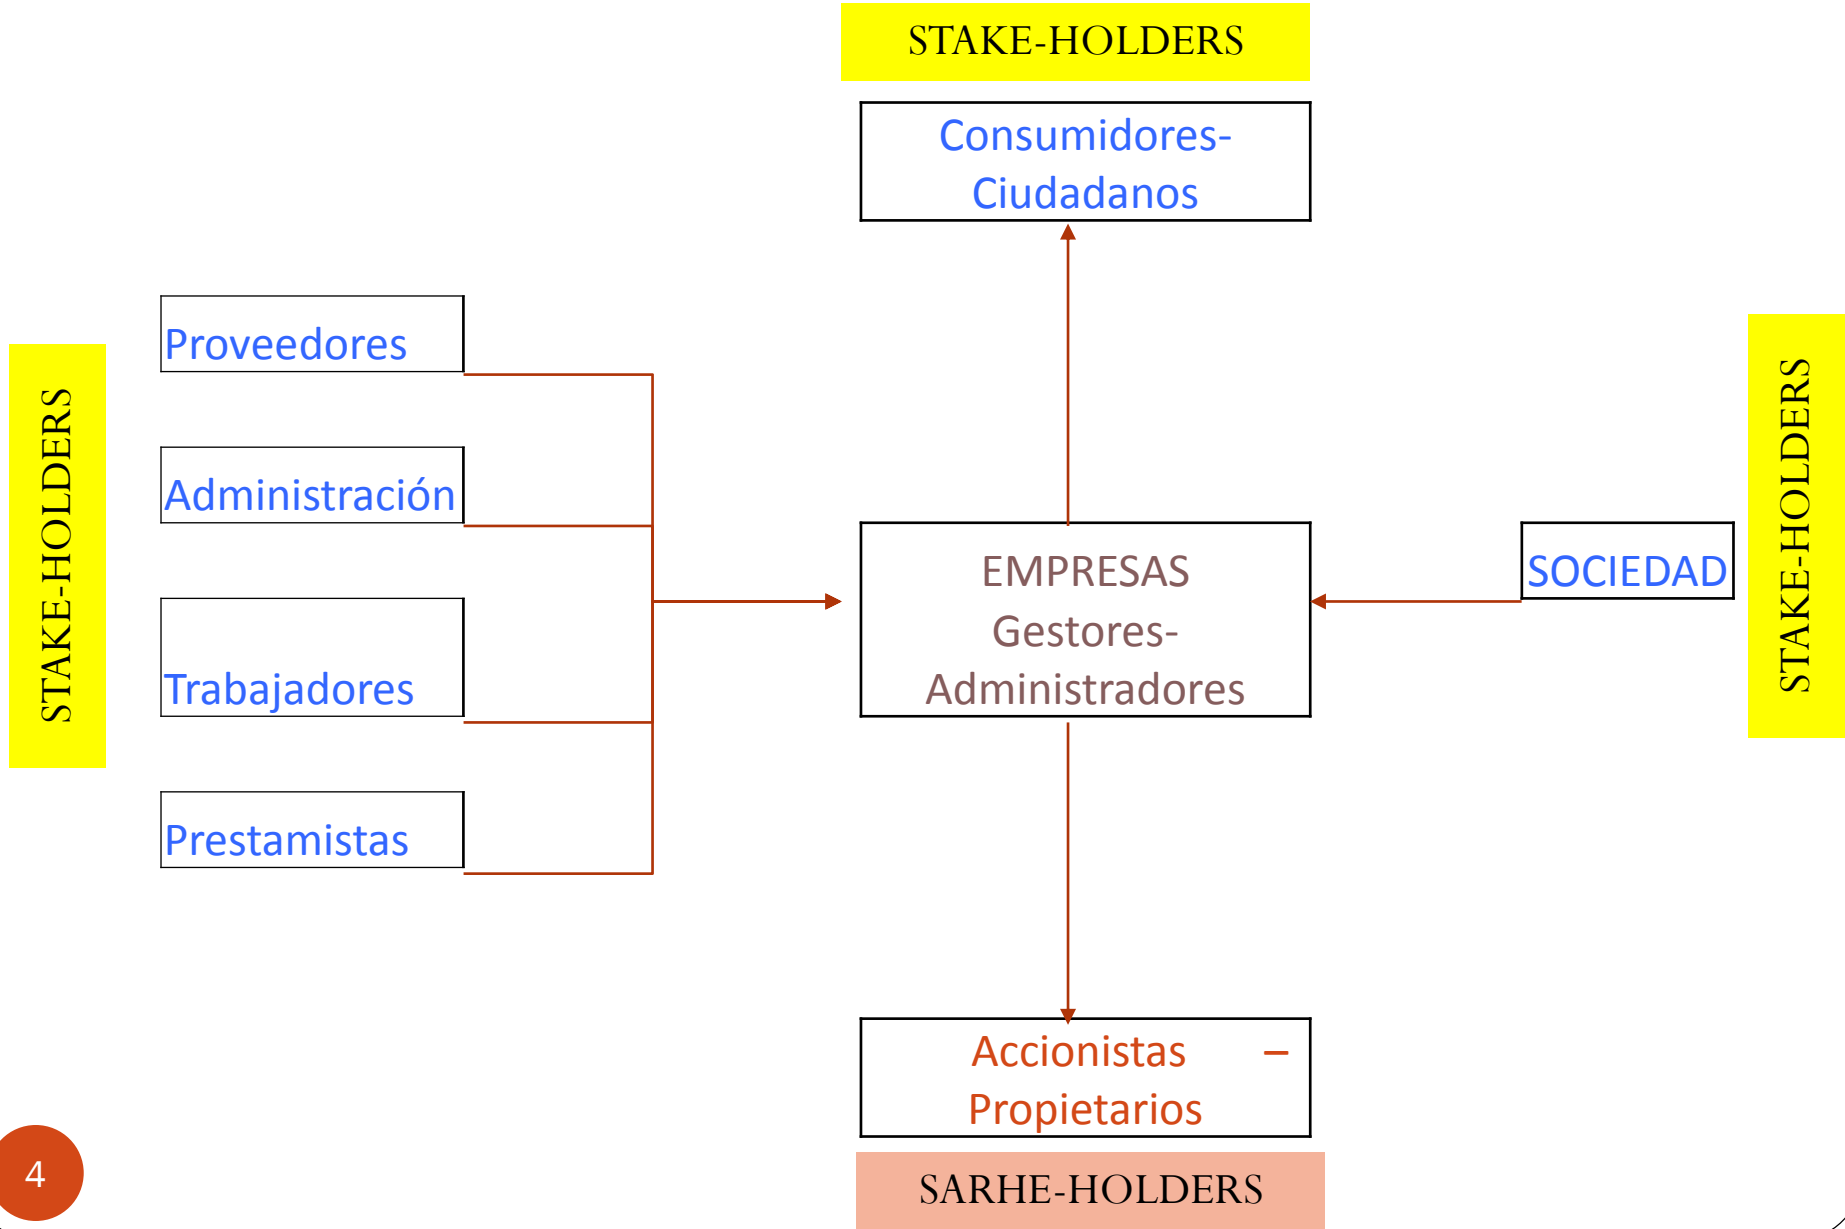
STAKE-HOLDERS

Consumidores-Ciudadanos

STAKE-HOLDERS

Proveedores

Administración

Trabajadores

Prestamistas

EMPRESAS Gestores-Administradores

SOCIEDAD

STAKE-HOLDERS

Accionistas – Propietarios

SARHE-HOLDERS

4